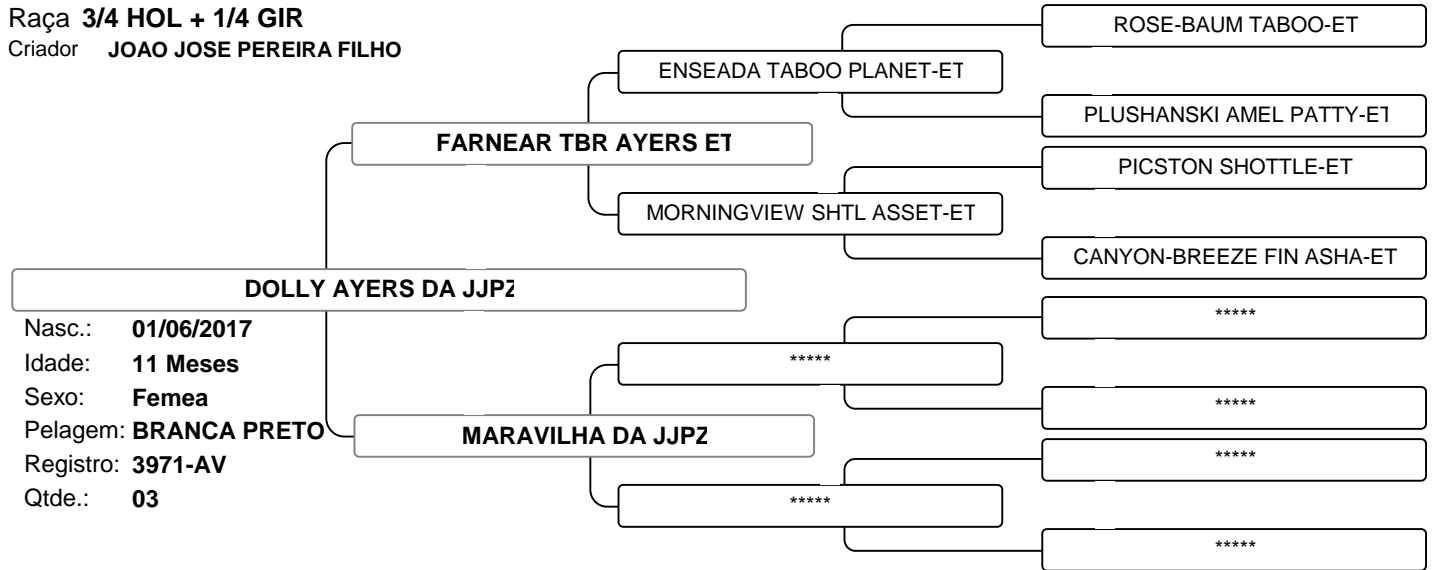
Raça 3/4 HOL + 1/4 GIR
Criador JOAO JOSE PEREIRA FILHO

ROSE-BAUM TABOO-ET

ENSEADA TABOO PLANET-ET

PLUSHANSKI AMEL PATTY-ET

FARNEAR TBR AYERS ET

PICSTON SHOTTLE-ET

MORNINGVIEW SHTL ASSET-ET

CANYON-BREEZE FIN ASHA-ET

DOLLY AYERS DA JJPZ

Nasc.: 01/06/2017
Idade: 11 Meses
Sexo: Femea
Pelagem: BRANCA PRETO
Registro: 3971-AV
Qtde.: 03

*****

*****

*****

MARAVILHA DA JJPZ

*****

*****

*****